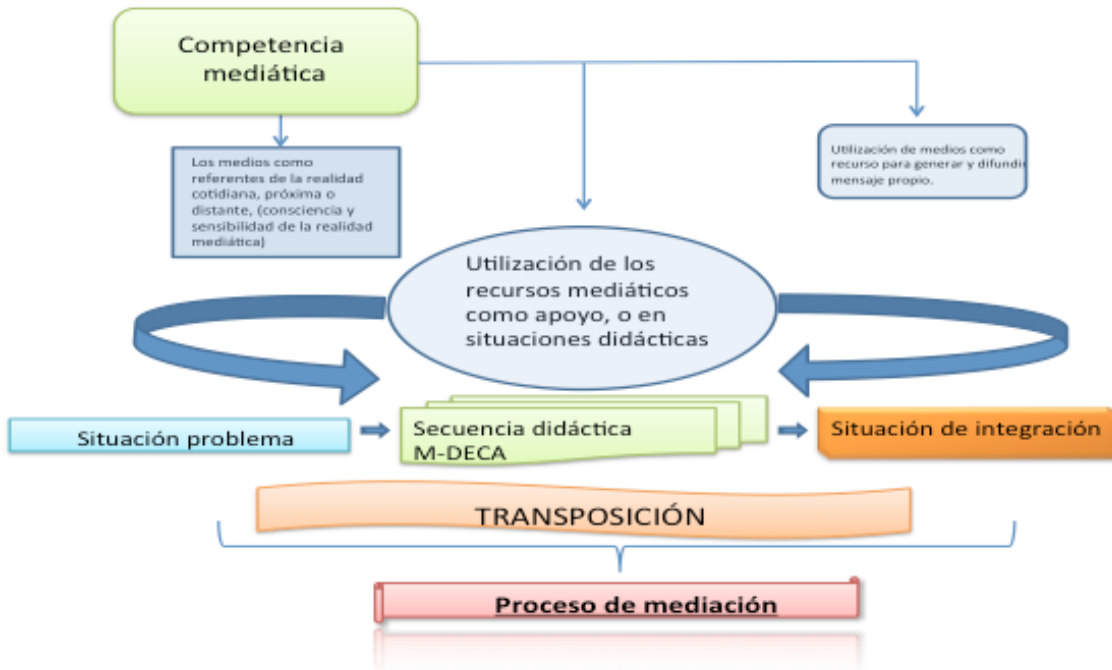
Competencia mediática

Los medios como referentes de la realidad cotidiana, próxima o distante, (consciencia y sensibilidad de la realidad mediática)

Utilización de medios como recurso para generar y difundir mensaje propio.

Utilización de los recursos mediáticos como apoyo, o en situaciones didácticas

Situación problema

Secuencia didáctica M-DECA

Situación de integración

TRANSPOSICIÓN

Proceso de mediación